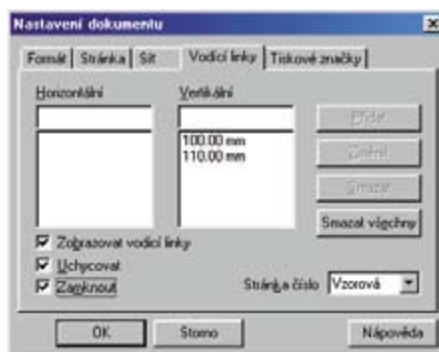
Nastavení dokumentu

Formát | Stránka | Síť | Vodicí linky | Tiskové značky

Horizontální

Vertikální

100.00 mm
110.00 mm

Přidat

Změnit

Smazat

Smazat všechny

Zobrazovat vodicí linky

Uchycovat

Zamknout

Stránka číslo Vzorová

OK

Storno

Nápověda